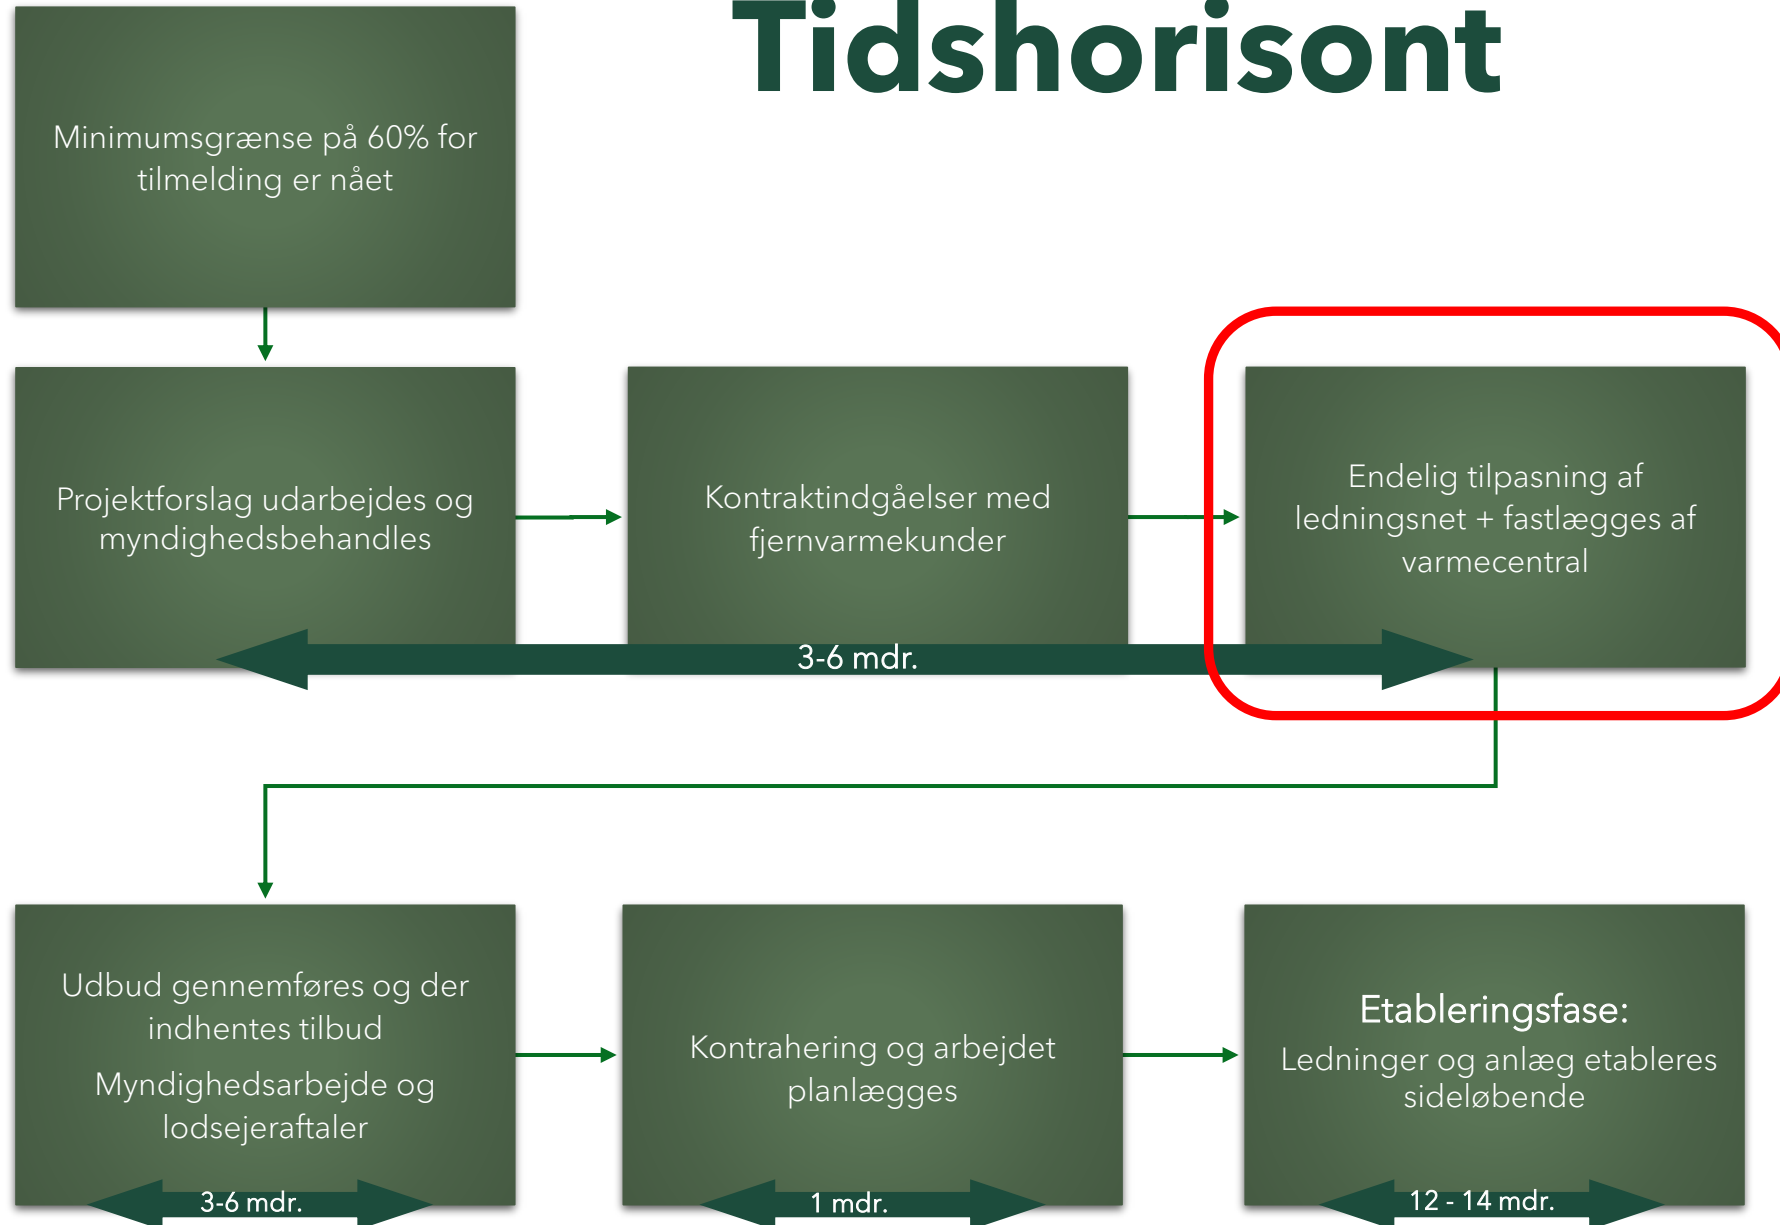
Tidshorisont

Minimumsgrænse på 60% for tilmelding er nået

Projektforslag udarbejdes og myndighedsbehandles

Kontraktindgåelser med fjernvarmekunder

Endelig tilpasning af ledningsnet + fastlægges af varmecentral

3-6 mdr.

Udbud gennemføres og der indhentes tilbud

Myndighedsarbejde og lodsejeraftaler

3-6 mdr.

Kontrahering og arbejdet planlægges

1 mdr.

Etableringsfase:

Ledninger og anlæg etableres sideløbende

12 - 14 mdr.